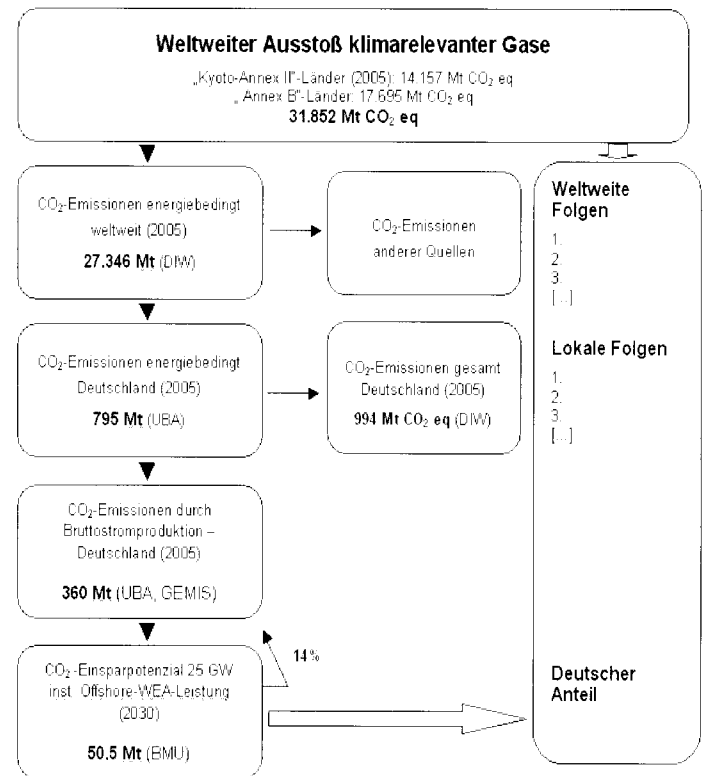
Weltweiter Ausstoß klimarelevanter Gase

„Kyoto-Annex II"-Länder (2005): 14.157 Mt $CO_2$ eq
„Annex B"-Länder: 17.695 Mt $CO_2$ eq
31.852 Mt $CO_2$ eq

$CO_2$-Emissionen energiebedingt weltweit (2005)
27.346 Mt (DIW)

$CO_2$-Emissionen anderer Quellen

$CO_2$-Emissionen energiebedingt Deutschland (2005)
795 Mt (UBA)

$CO_2$-Emissionen gesamt Deutschland (2005)
994 Mt $CO_2$ eq (DIW)

$CO_2$-Emissionen durch Bruttostromproduktion – Deutschland (2005)

360 Mt (UBA, GEMIS)

14%

$CO_2$-Einsparpotenzial 25 GW inst. Offshore-WEA-Leistung (2030)

50.5 Mt (BMU)

Weltweite Folgen

1.
2.
3.
[...]

Lokale Folgen

1.
2.
3.
[...]

Deutscher Anteil